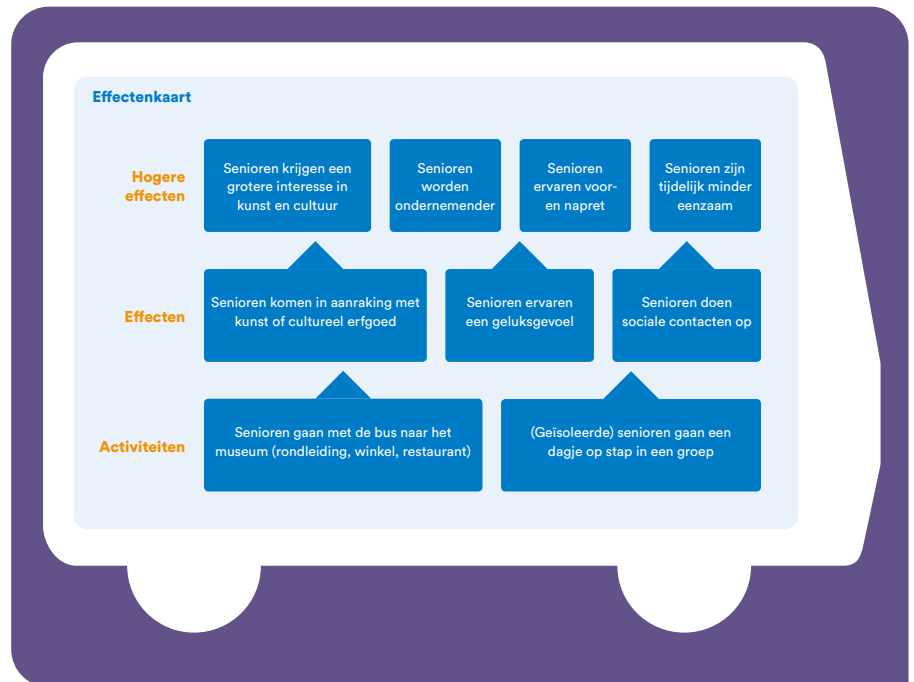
Effectenkaart

Hogere effecten

Senioren krijgen een grotere interesse in kunst en cultuur

Senioren worden ondernemender

Senioren ervaren voor- en napret

Senioren zijn tijdelijk minder eenzaam

Effecten

Senioren komen in aanraking met kunst of cultureel erfgoed

Senioren ervaren een geluksgevoel

Senioren doen sociale contacten op

Activiteiten

Senioren gaan met de bus naar het museum (rondleiding, winkel, restaurant)

(Geïsoleerde) senioren gaan een dagje op stap in een groep